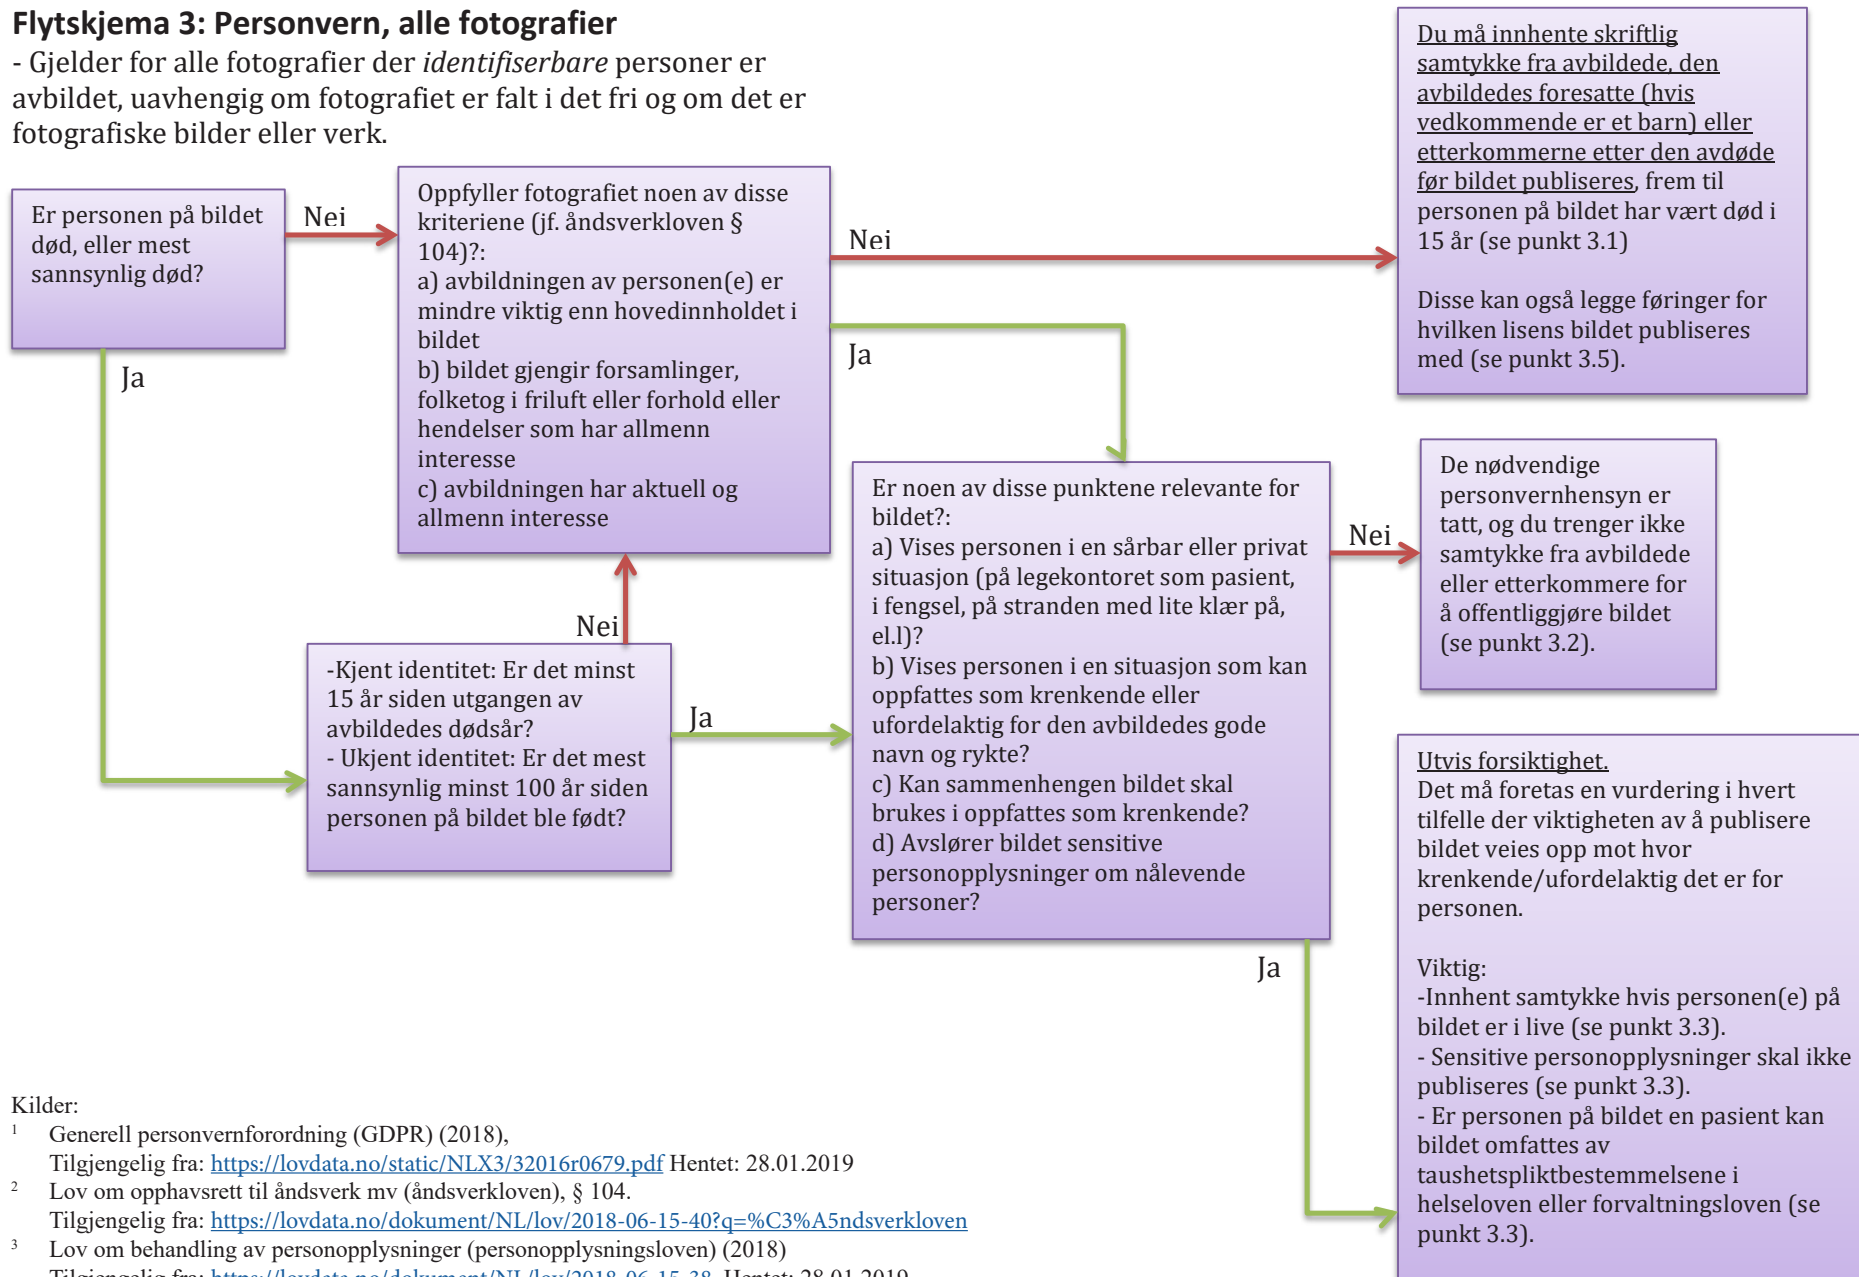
Flytskjema 3: Personvern, alle fotografier
- Gjelder for alle fotografier der *identifiserbare* personer er avbildet, uavhengig om fotografiet er falt i det fri og om det er fotografiske bilder eller verk.

Er personen på bildet død, eller mest sannsynlig død?

Nei

Ja

Oppfyller fotografiet noen av disse kriteriene (jf. åndsverkloven § 104)?:
a) avbildningen av personen(e) er mindre viktig enn hovedinnholdet i bildet
b) bildet gjengir forsamlinger, folketog i friluft eller forhold eller hendelser som har allmenn interesse
c) avbildningen har aktuell og allmenn interesse

Nei

Ja

Du må innhente skriftlig samtykke fra avbildede, den avbildedes foresatte (hvis vedkommende er et barn) eller etterkommerne etter den avdøde før bildet publiseres, frem til personen på bildet har vært død i 15 år (se punkt 3.1)

Disse kan også legge føringer for hvilken lisens bildet publiseres med (se punkt 3.5).

Nei

-Kjent identitet: Er det minst 15 år siden utgangen av avbildedes dødsår?
- Ukjent identitet: Er det mest sannsynlig minst 100 år siden personen på bildet ble født?

Ja

Er noen av disse punktene relevante for bildet?:
a) Vises personen i en sårbar eller privat situasjon (på legekontoret som pasient, i fengsel, på stranden med lite klær på, el.l)?
b) Vises personen i en situasjon som kan oppfattes som krenkende eller ufordelaktig for den avbildedes gode navn og rykte?
c) Kan sammenhengen bildet skal brukes i oppfattes som krenkende?
d) Avslører bildet sensitive personopplysninger om nålevende personer?

Nei

De nødvendige personvernhensyn er tatt, og du trenger ikke samtykke fra avbildede eller etterkommere for å offentliggjøre bildet (se punkt 3.2).

Ja

Utvis forsiktighet.
Det må foretas en vurdering i hvert tilfelle der viktigheten av å publisere bildet veies opp mot hvor krenkende/ufordelaktig det er for personen.

Viktig:
-Innhent samtykke hvis personen(e) på bildet er i live (se punkt 3.3).
- Sensitive personopplysninger skal ikke publiseres (se punkt 3.3).
- Er personen på bildet en pasient kan bildet omfattes av taushetspliktbestemmelsene i helseloven eller forvaltningsloven (se punkt 3.3).

Kilder:
1 Generell personvernforordning (GDPR) (2018), Tilgjengelig fra: https://lovdata.no/static/NLX3/32016r0679.pdf Hentet: 28.01.2019
2 Lov om opphavsrett til åndsverk mv (åndsverkloven), § 104. Tilgjengelig fra: https://lovdata.no/dokument/NL/lov/2018-06-15-40?q=%C3%A5ndsverkloven
3 Lov om behandling av personopplysninger (personopplysningsloven) (2018) Tilgjengelig fra: https://lovdata.no/dokument/NL/lov/2018-06-15-38 Hentet: 28.01.2019